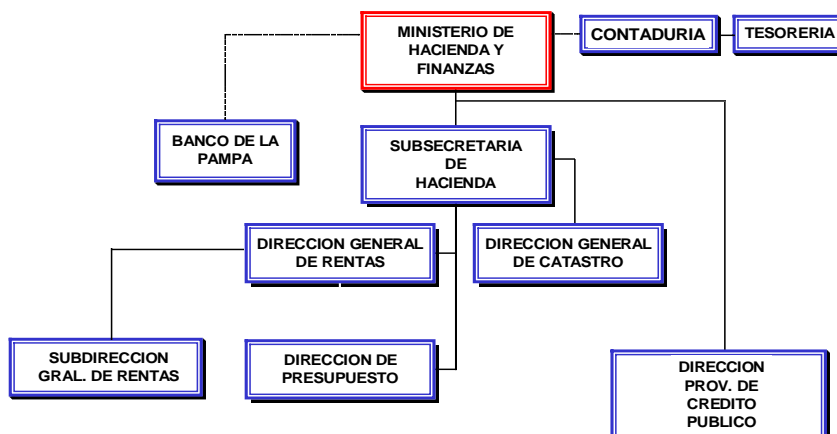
MINISTERIO DE HACIENDA Y FINANZAS

CONTADURIA

TESORERIA

BANCO DE LA PAMPA

SUBSECRETARIA DE HACIENDA

DIRECCION GENERAL DE RENTAS

DIRECCION GENERAL DE CATASTRO

SUBDIRECCION GRAL. DE RENTAS

DIRECCION DE PRESUPUESTO

DIRECCION PROV. DE CREDITO PUBLICO